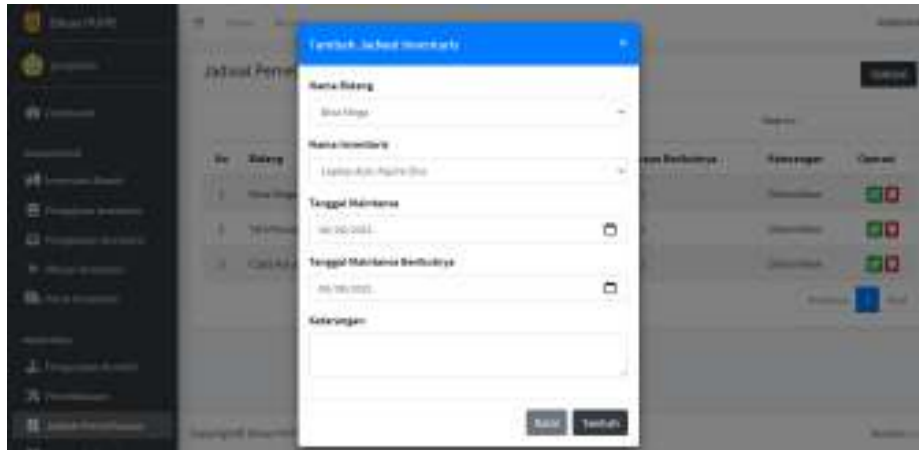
Tambah Jadwal Inventaris

Nama Bidang

Bina Marga

Nama Inventaris

Laptop Asus Aspire One

Tanggal Maintance

Tanggal Maintance Berikutnya

Keterangan

Batal

Tambah

Jadwal Pem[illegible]

No

Bidang

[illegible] Berikutnya

Keterangan

Operasi

1

2

3

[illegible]